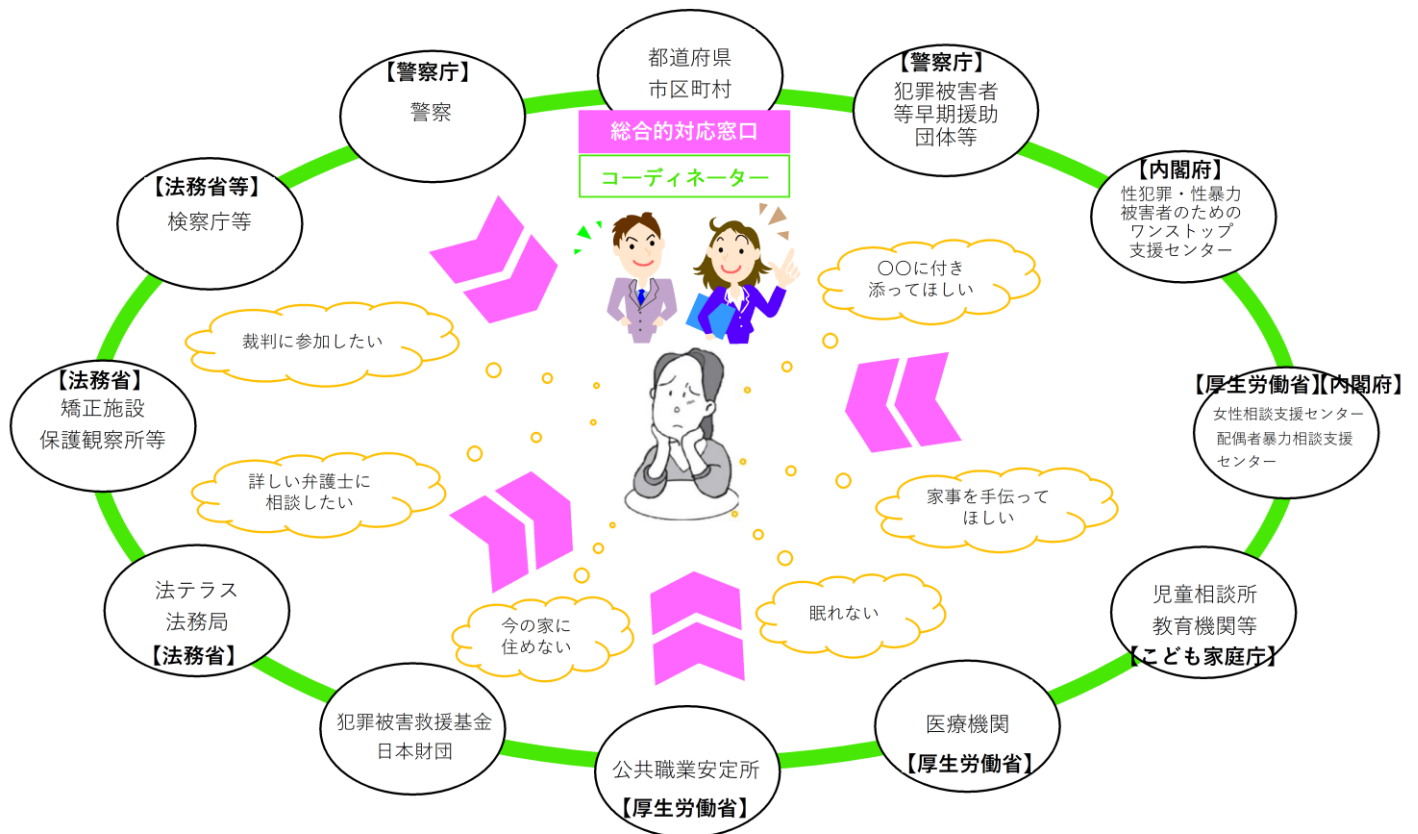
都道府県
市区町村
総合的対応窓口
コーディネーター

【警察庁】
犯罪被害者等早期援助団体等

【内閣府】
性犯罪・性暴力被害者のためのワンストップ支援センター

【厚生労働省】【内閣府】
女性相談支援センター
配偶者暴力相談支援センター

児童相談所
教育機関等
【こども家庭庁】

医療機関
【厚生労働省】

公共職業安定所
【厚生労働省】

犯罪被害救援基金
日本財団

法テラス
法務局
【法務省】

【法務省】
矯正施設
保護観察所等

【法務省等】
検察庁等

【警察庁】
警察

〇〇に付き添ってほしい

裁判に参加したい

詳しい弁護士に相談したい

家事を手伝ってほしい

今の家に住めない

眠れない